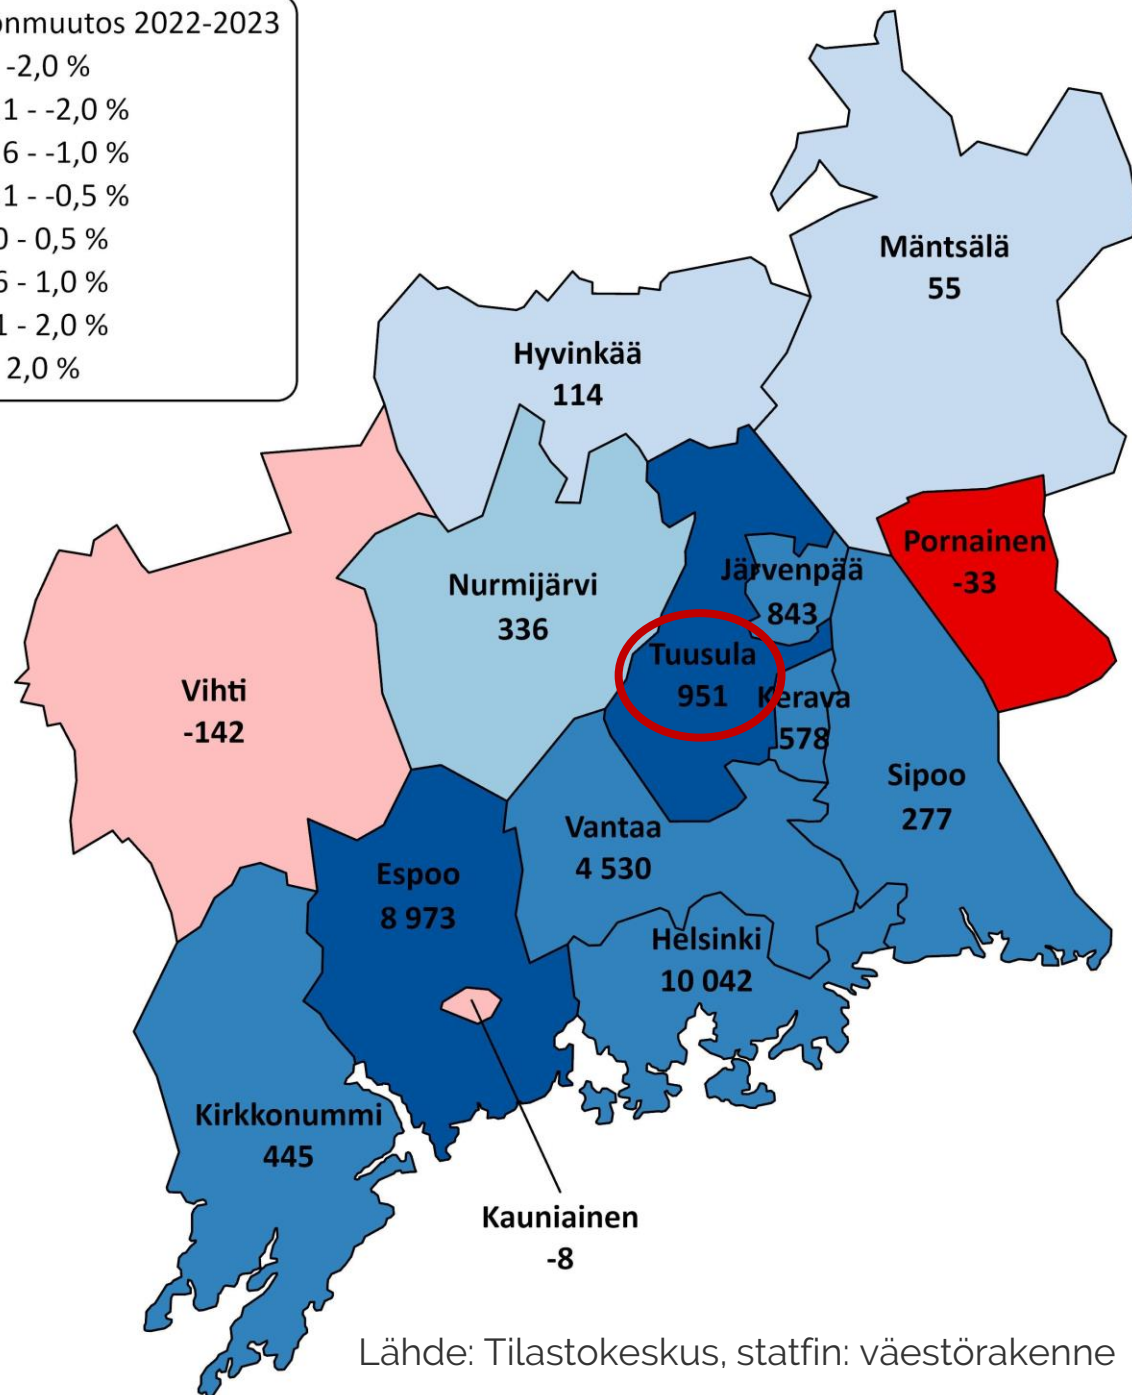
onmuutos 2022-2023
-2,0 %
1 - -2,0 %
6 - -1,0 %
1 - -0,5 %
0 - 0,5 %
6 - 1,0 %
1 - 2,0 %
2,0 %

Mäntsälä
55

Hyvinkää
114

Pornainen
-33

Järvenpää
843

Nurmijärvi
336

Tuusula
951

Kerava
578

Vihti
-142

Sipoo
277

Vantaa
4 530

Espoo
8 973

Helsinki
10 042

Kirkkonummi
445

Kauniainen
-8

Lähde: Tilastokeskus, statfin: väestörakenne